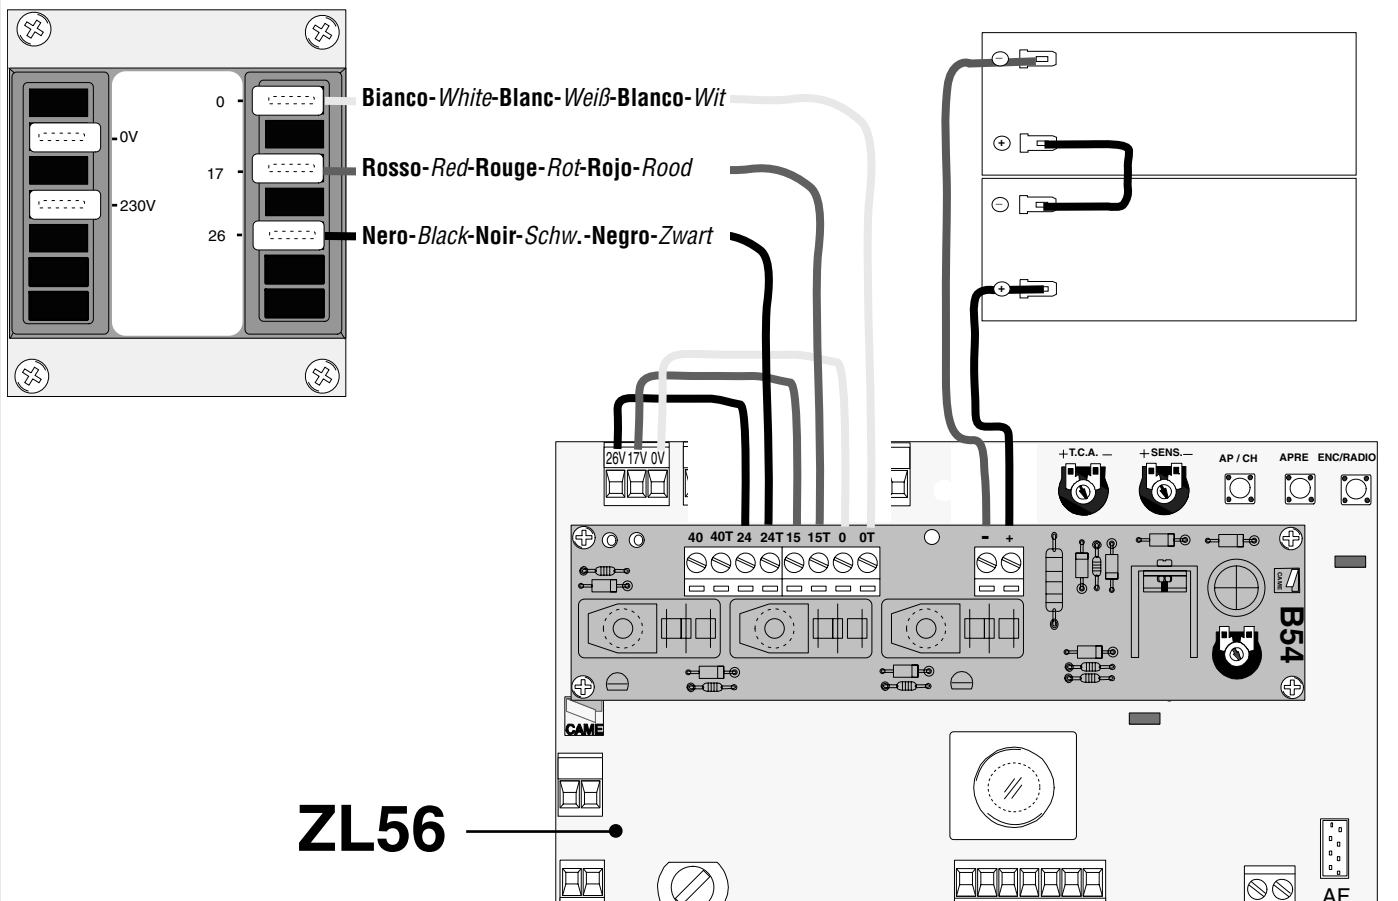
0
0V
17
230V
26

Bianco-White-Blanc-Weiß-Blanco-Wit
Rosso-Red-Rouge-Rot-Rojo-Rood
Nero-Black-Noir-Schw.-Negro-Zwart

26V 17V 0V
40 40T 24 24T 15 15T 0 0T
- +
+T.C.A. –
+SENS.–
AP / CH
APRE
ENC/RADIO
B54
CAME
CAME
ZL56
AF